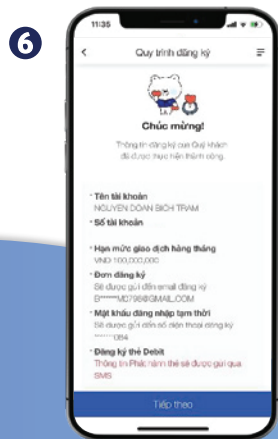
6

11:35

Quy trình đăng ký

Chúc mừng!

Thông tin đăng ký của Quý khách đã được thực hiện thành công.

Tên tài khoản
NGUYEN DOAN BICH TRAM

Số tài khoản

Hạn mức giao dịch hàng tháng
VND 100,000,000

Đơn đăng ký
Sẽ được gửi đến email đăng ký
B******MD798@GMAIL.COM

Mật khẩu đăng nhập tạm thời
Sẽ được gửi đến số điện thoại đăng ký
******084

Đăng ký thẻ Debit
Thông tin Phát hành thẻ sẽ được gửi qua SMS

Tiếp theo